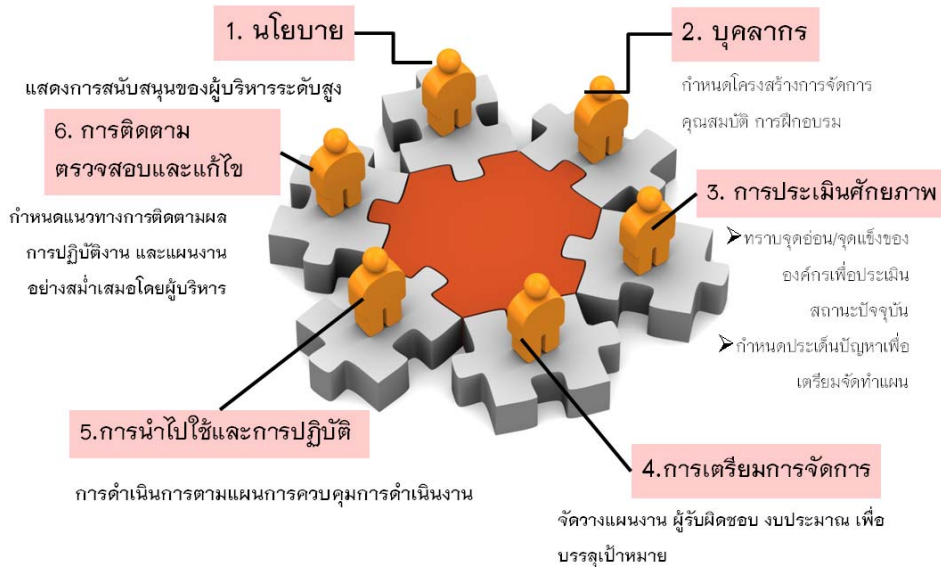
1. นโยบาย

แสดงการสนับสนุนของผู้บริหารระดับสูง

2. บุคลากร

กำหนดโครงสร้างการจัดการ คุณสมบัติ การฝึกอบรม

6. การติดตาม ตรวจสอบและแก้ไข

กำหนดแนวทางการติดตามผลการปฏิบัติงาน และแผนงานอย่างสม่ำเสมอโดยผู้บริหาร

3. การประเมินศักยภาพ

➤ทราบจุดอ่อน/จุดแข็งขององค์กรเพื่อประเมินสถานะปัจจุบัน

➤กำหนดประเด็นปัญหาเพื่อเตรียมจัดทำแผน

5.การนำไปใช้และการปฏิบัติ

การดำเนินการตามแผนการควบคุมการดำเนินงาน

4.การเตรียมการจัดการ

จัดวางแผนงาน ผู้รับผิดชอบ งบประมาณ เพื่อบรรลุเป้าหมาย